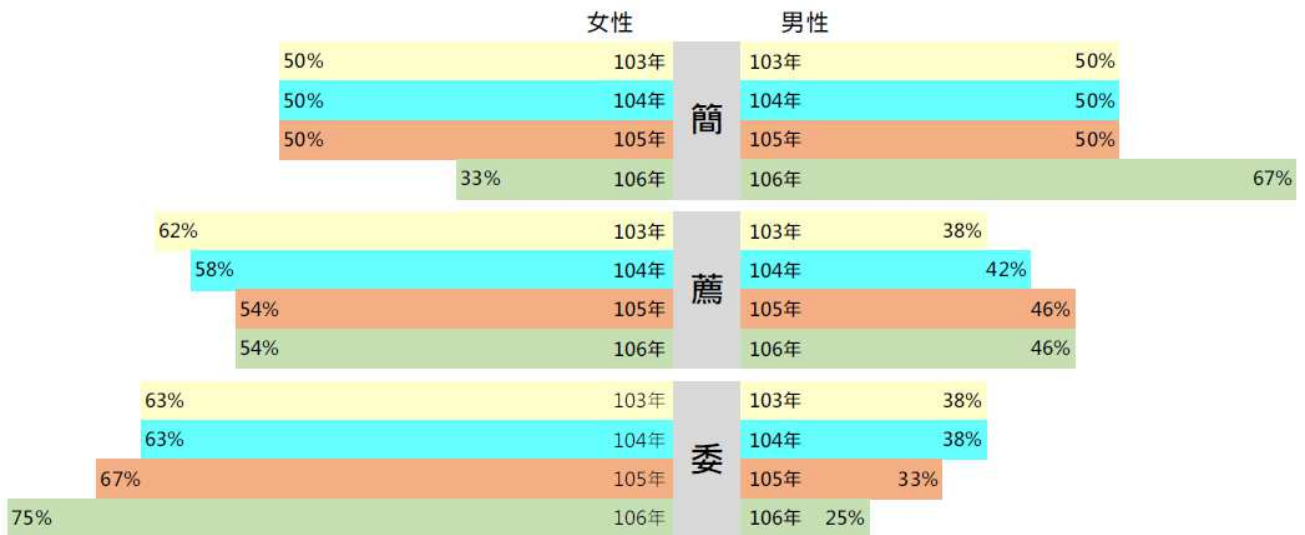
女性　男性

| 女性 | | | 男性 | |
|---|---|---|---|---|
| 50% | 103年 | 簡 | 103年 | 50% |
| 50% | 104年 | | 104年 | 50% |
| 50% | 105年 | | 105年 | 50% |
| 33% | 106年 | | 106年 | 67% |
| 62% | 103年 | 薦 | 103年 | 38% |
| 58% | 104年 | | 104年 | 42% |
| 54% | 105年 | | 105年 | 46% |
| 54% | 106年 | | 106年 | 46% |
| 63% | 103年 | 委 | 103年 | 38% |
| 63% | 104年 | | 104年 | 38% |
| 67% | 105年 | | 105年 | 33% |
| 75% | 106年 | | 106年 | 25% |